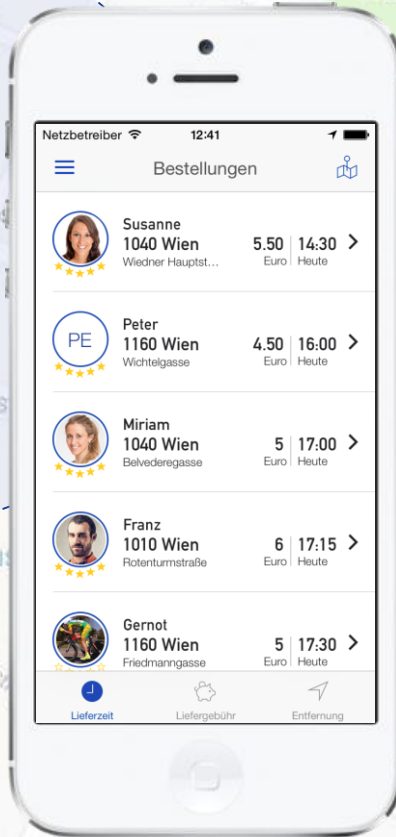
Netzbetreiber 12:41

Bestellungen

Susanne
1040 Wien
Wiedner Hauptst…
5.50 Euro
14:30 Heute

PE
Peter
1160 Wien
Wichtelgasse
4.50 Euro
16:00 Heute

Miriam
1040 Wien
Belvederegasse
5 Euro
17:00 Heute

Franz
1010 Wien
Rotenturmstraße
6 Euro
17:15 Heute

Gernot
1160 Wien
Friedmanngasse
5 Euro
17:30 Heute

Lieferzeit
Liefergebühr
Entfernung